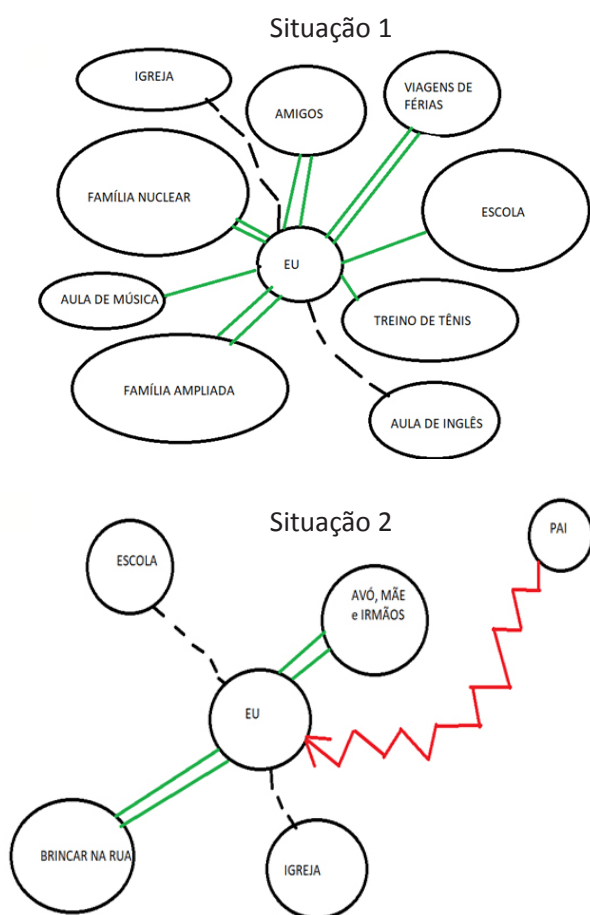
Situação 1

IGREJA

AMIGOS

VIAGENS DE FÉRIAS

FAMÍLIA NUCLEAR

ESCOLA

EU

AULA DE MÚSICA

TREINO DE TÊNIS

FAMÍLIA AMPLIADA

AULA DE INGLÊS

Situação 2

PAI

ESCOLA

AVÓ, MÃE e IRMÃOS

EU

BRINCAR NA RUA

IGREJA